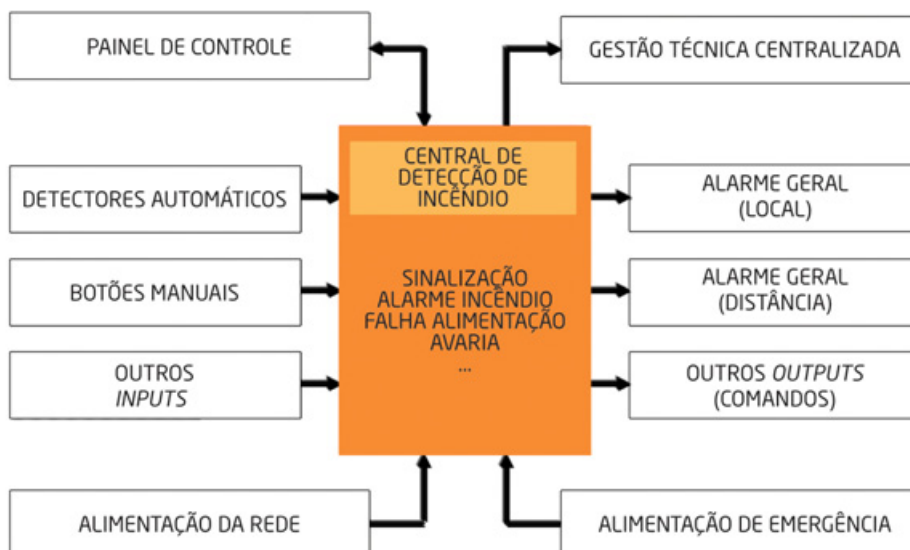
PAINEL DE CONTROLE

GESTÃO TÉCNICA CENTRALIZADA

DETECTORES AUTOMÁTICOS

BOTÕES MANUAIS

OUTROS
*INPUTS*

CENTRAL DE DETECÇÃO DE INCÊNDIO

SINALIZAÇÃO
ALARME INCÊNDIO
FALHA ALIMENTAÇÃO
AVARIA
...

ALARME GERAL
(LOCAL)

ALARME GERAL
(DISTÂNCIA)

OUTROS *OUTPUTS*
(COMANDOS)

ALIMENTAÇÃO DA REDE

ALIMENTAÇÃO DE EMERGÊNCIA